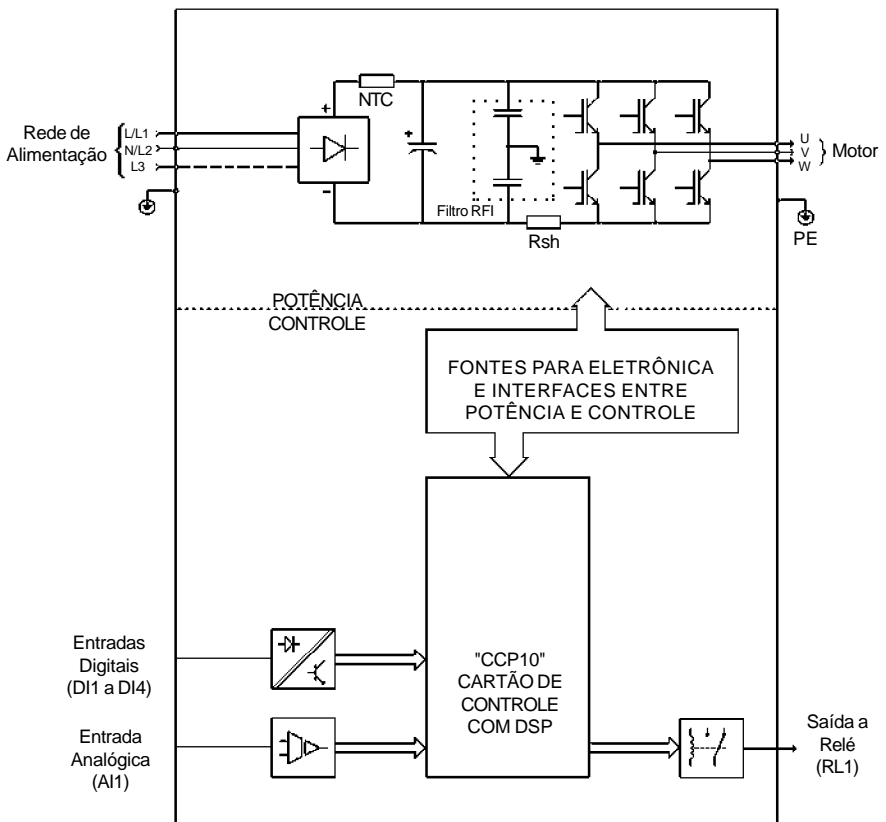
Rede de Alimentação

L/L1
N/L2
L3

NTC

+

-

+

Filtro RFI

Rsh

U
V
W

Motor

PE

POTÊNCIA
CONTROLE

FONTES PARA ELETRÔNICA E INTERFACES ENTRE POTÊNCIA E CONTROLE

Entradas Digitais (DI1 a DI4)

Entrada Analógica (AI1)

"CCP10" CARTÃO DE CONTROLE COM DSP

Saída a Relé (RL1)